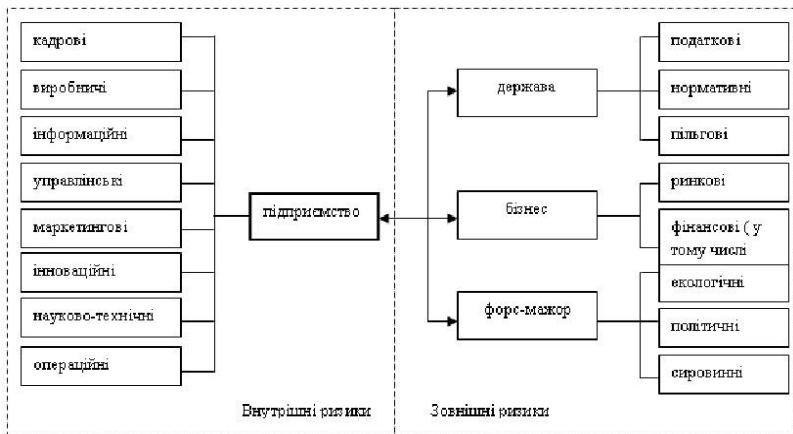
кадрові

виробничі

інформаційні

управлінські

маркетингові

інноваційні

науково-технічні

операційні

підприємство

держава

бізнес

форс-мажор

податкові

нормативні

пільгові

ринкові

фінансові ( у тому числі

екологічні

політичні

сировинні

Внутрішні ризики

Зовнішні ризики